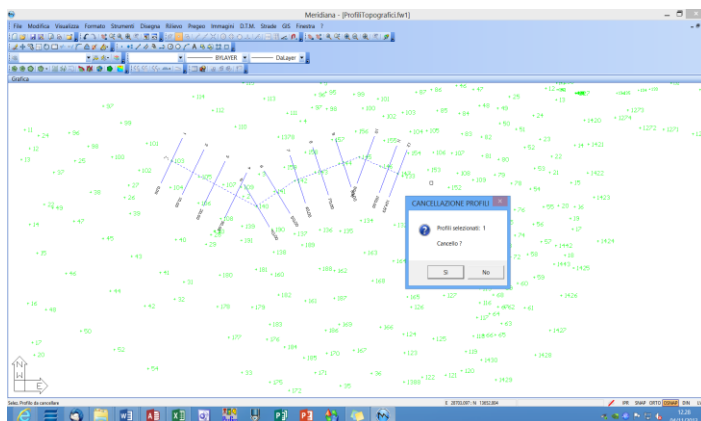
Meridiana - [ProfiliTopografici.fw1]

File Modifica Visualizza Formato Strumenti Disegna Rilievo Pregeo Immagini D.T.M. Strade GIS Finestra ?

BYLAYER DaLayer

Grafica

CANCELLAZIONE PROFILI

Profili selezionati: 1

Cancello ?

Sì

No

Selez. Profilo da cancellare

IPR SNAP ORTO DIN

12:26